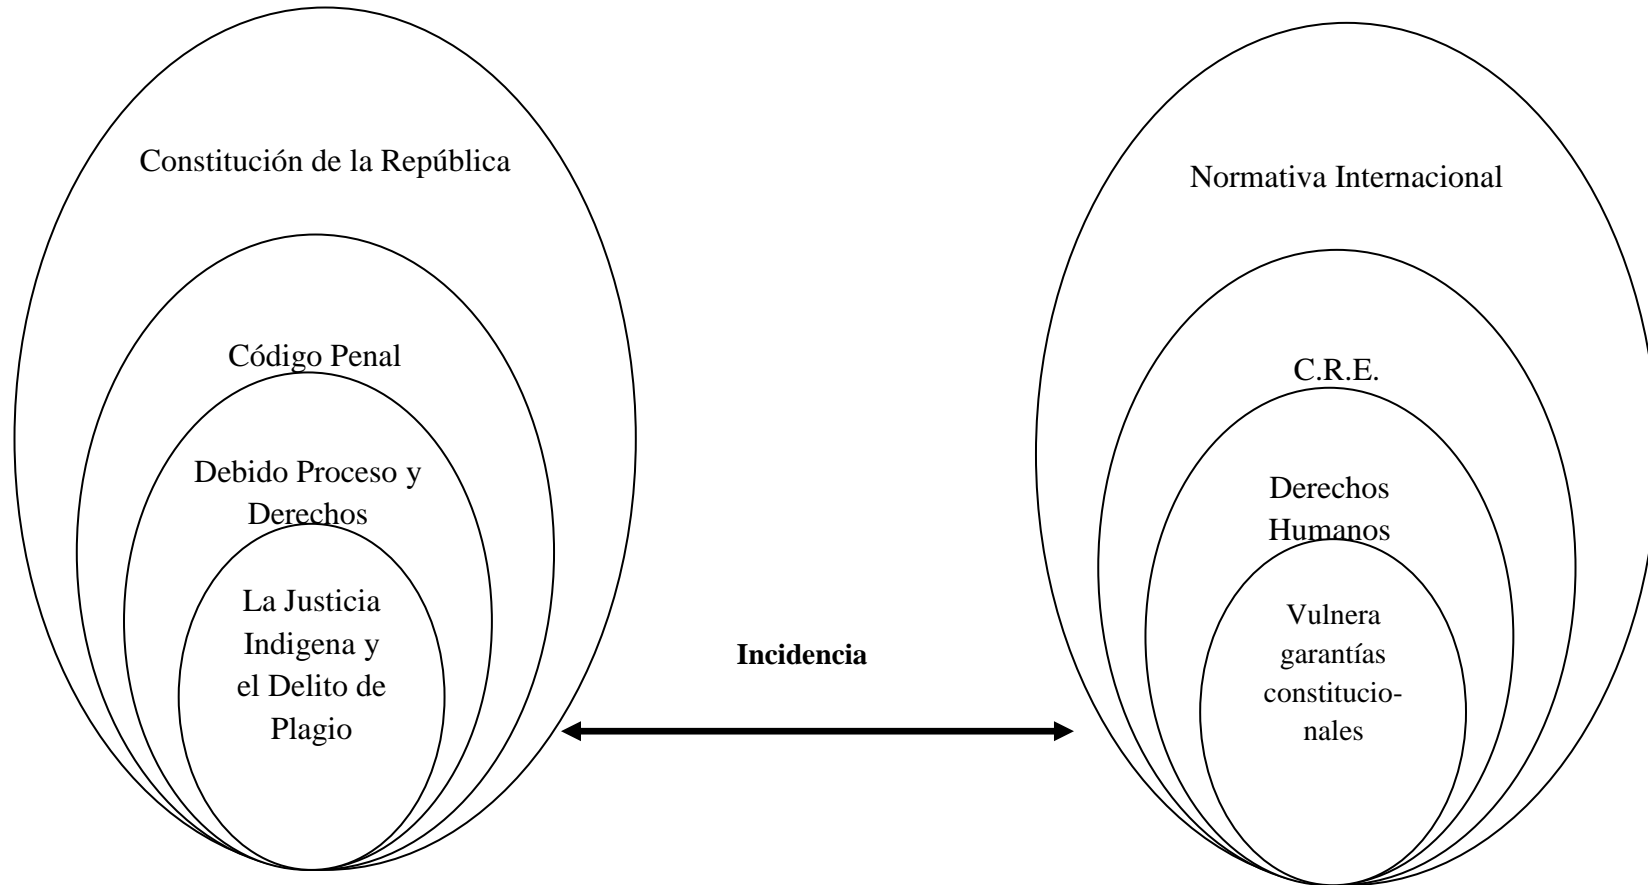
Constitución de la República

Código Penal

Debido Proceso y Derechos

La Justicia Indigena y el Delito de Plagio

Incidencia

Normativa Internacional

C.R.E.

Derechos Humanos

Vulnera garantías constitucionales